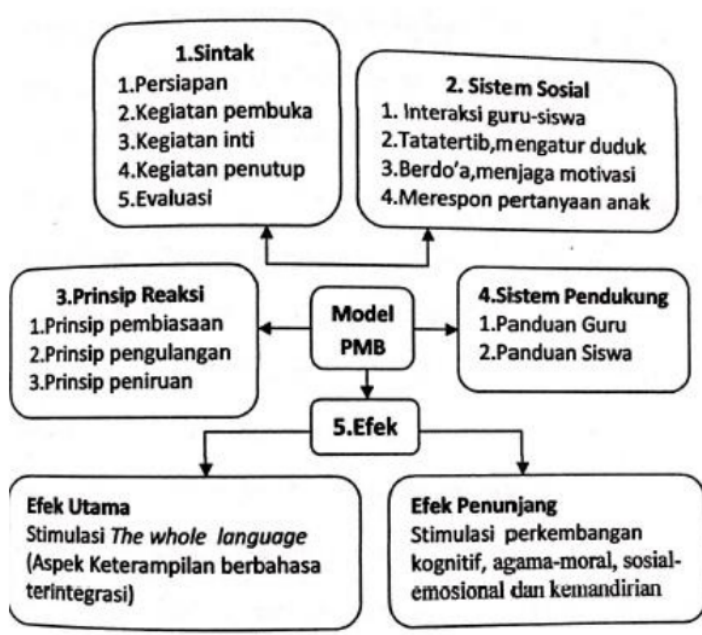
1.Sintak
1.Persiapan
2.Kegiatan pembuka
3.Kegiatan inti
4.Kegiatan penutup
5.Evaluasi

2. Sistem Sosial
1. Interaksi guru-siswa
2.Tatatertib,mengatur duduk
3.Berdo'a,menjaga motivasi
4.Merespon pertanyaan anak

3.Prinsip Reaksi
1.Prinsip pembiasaan
2.Prinsip pengulangan
3.Prinsip peniruan

Model PMB

4.Sistem Pendukung
1.Panduan Guru
2.Panduan Siswa

5.Efek

Efek Utama
Stimulasi *The whole language* (Aspek Keterampilan berbahasa terintegrasi)

Efek Penunjang
Stimulasi perkembangan kognitif, agama-moral, sosial-emosional dan kemandirian